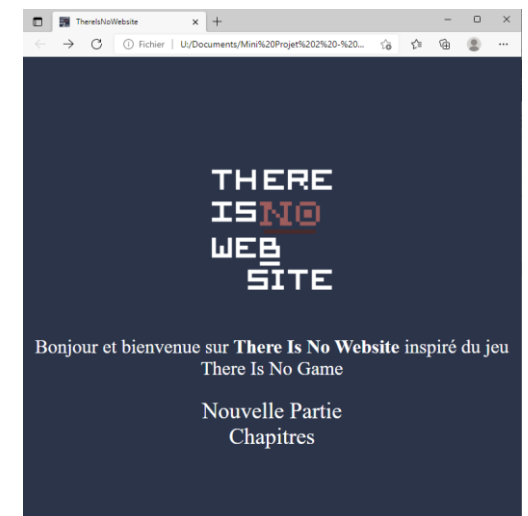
ThereIsNoWebsite × +

Fichier | U:/Documents/Mini%20Projet%202%20-%20...

THERE
IS NO
WEB
SITE

Bonjour et bienvenue sur **There Is No Website** inspiré du jeu There Is No Game

Nouvelle Partie
Chapitres